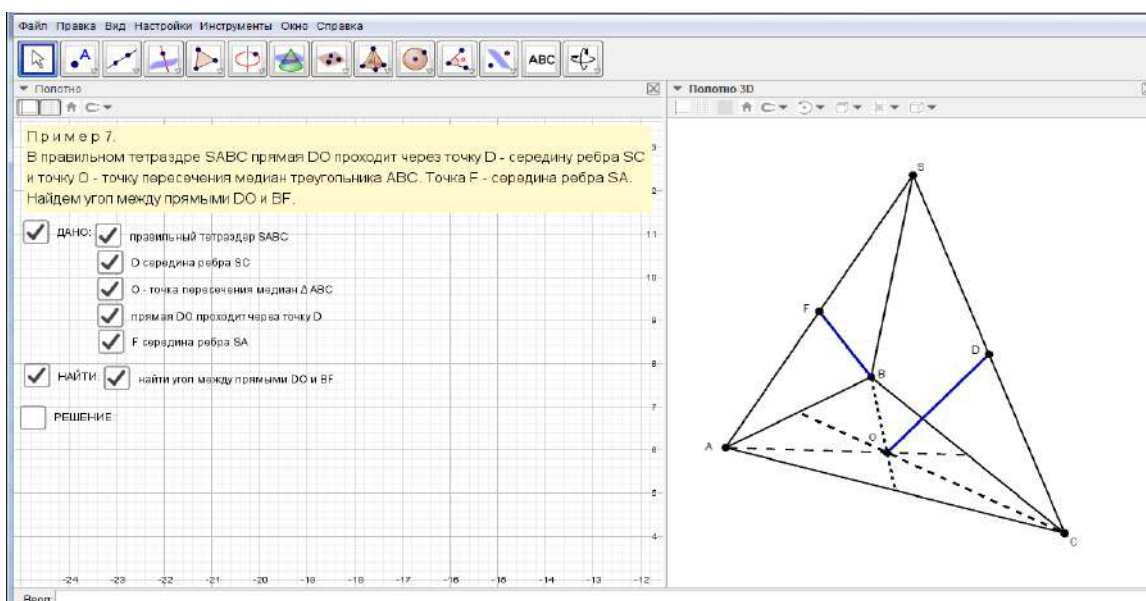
Файл Правка Вид Настройки Инструменты Окно Справка

ABC

Полотно

Полотно 3D

Пример 7.
В правильном тетраэдре SABC прямая DO проходит через точку D - середину ребра SC и точку O - точку пересечения медиан треугольника ABC. Точка F - середина ребра SA. Найдем угол между прямыми DO и BF.

ДАНО: правильный тетраэдр SABC

D середина ребра SC

O - точка пересечения медиан $\Delta ABC$

прямая DO проходит через точку D

F середина ребра SA

НАЙТИ: найти угол между прямыми DO и BF

РЕШЕНИЕ

3
2
11
10
9
8
7
6
5
4

-24 -23 -22 -21 -20 -19 -18 -17 -16 -15 -14 -13 -12

S
F
D
B
A
O
C

Ввод